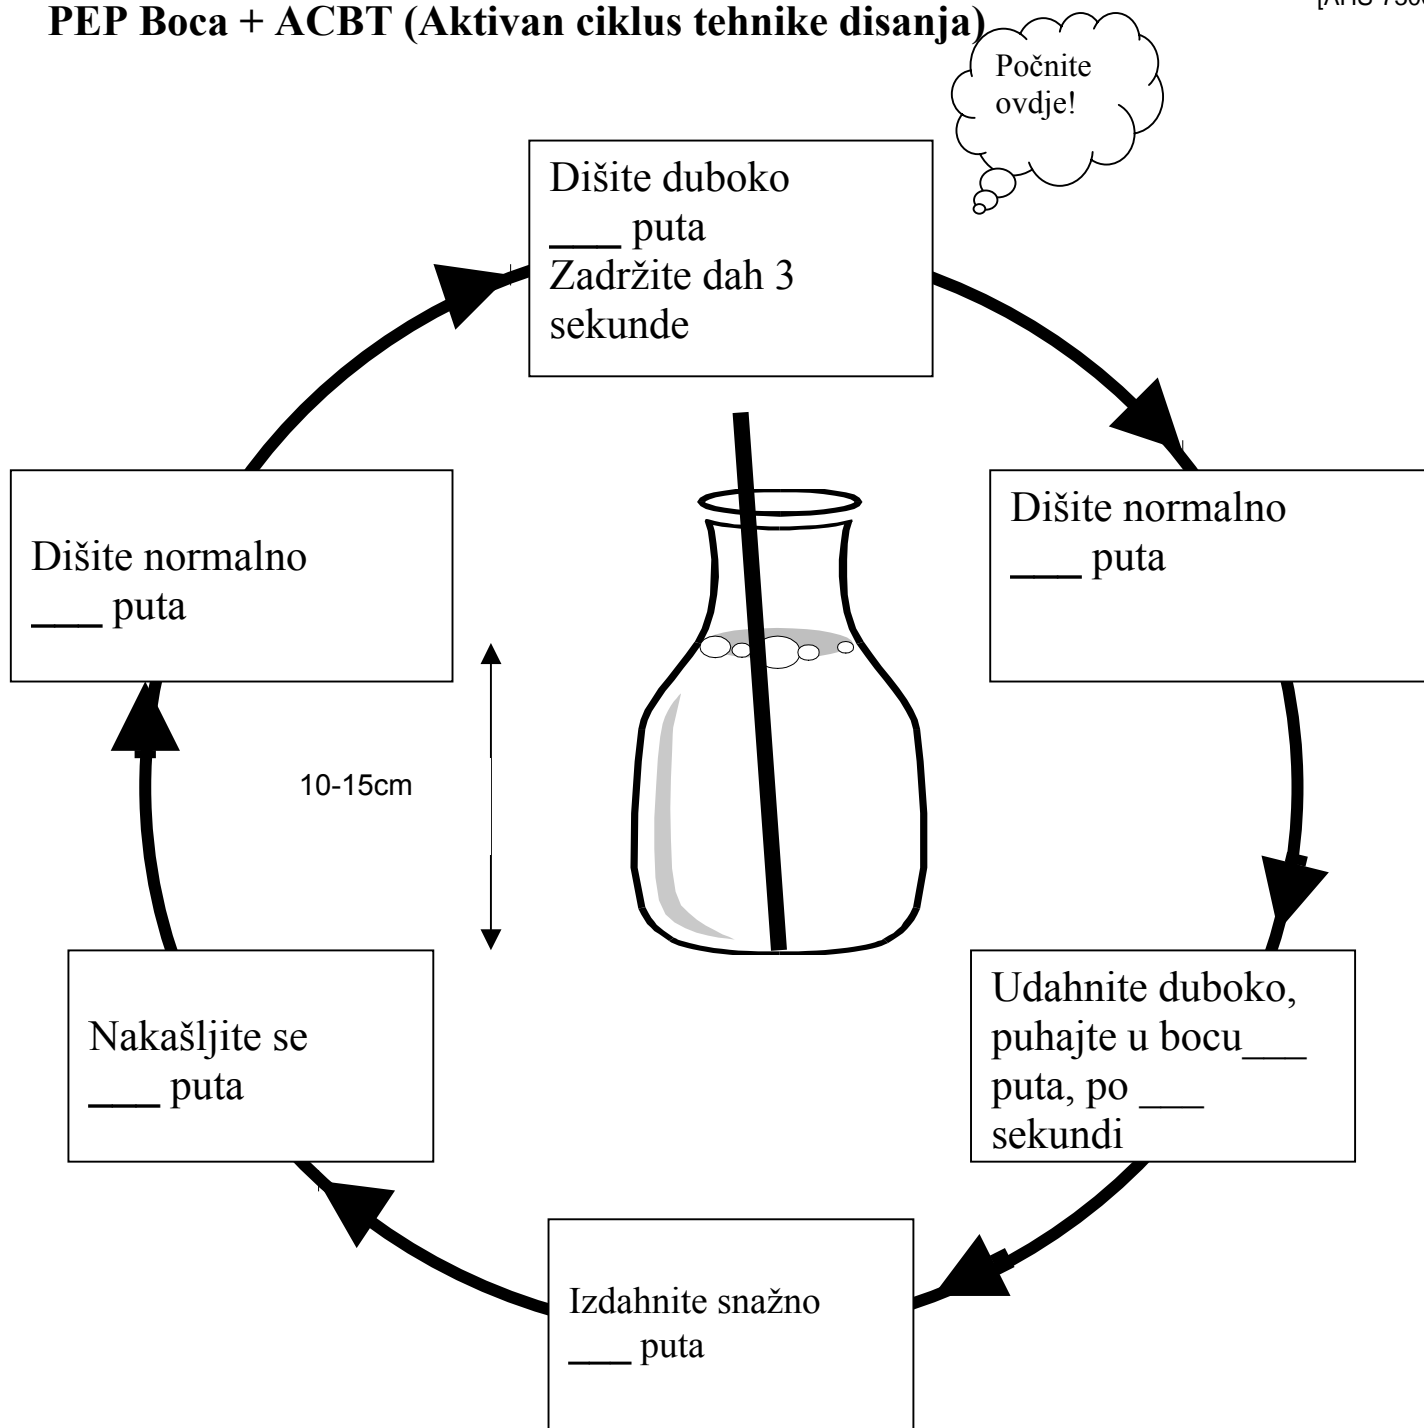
PEP Boca + ACBT (Aktivan ciklus tehnike disanja)

[AHS 730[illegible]

Počnite ovdje!

Dišite duboko ___ puta
Zadržite dah 3 sekunde

Dišite normalno ___ puta

Udahnite duboko, puhajte u bocu___ puta, po ___ sekundi

Izdahnite snažno ___ puta

Nakašljite se ___ puta

Dišite normalno ___ puta

10-15cm